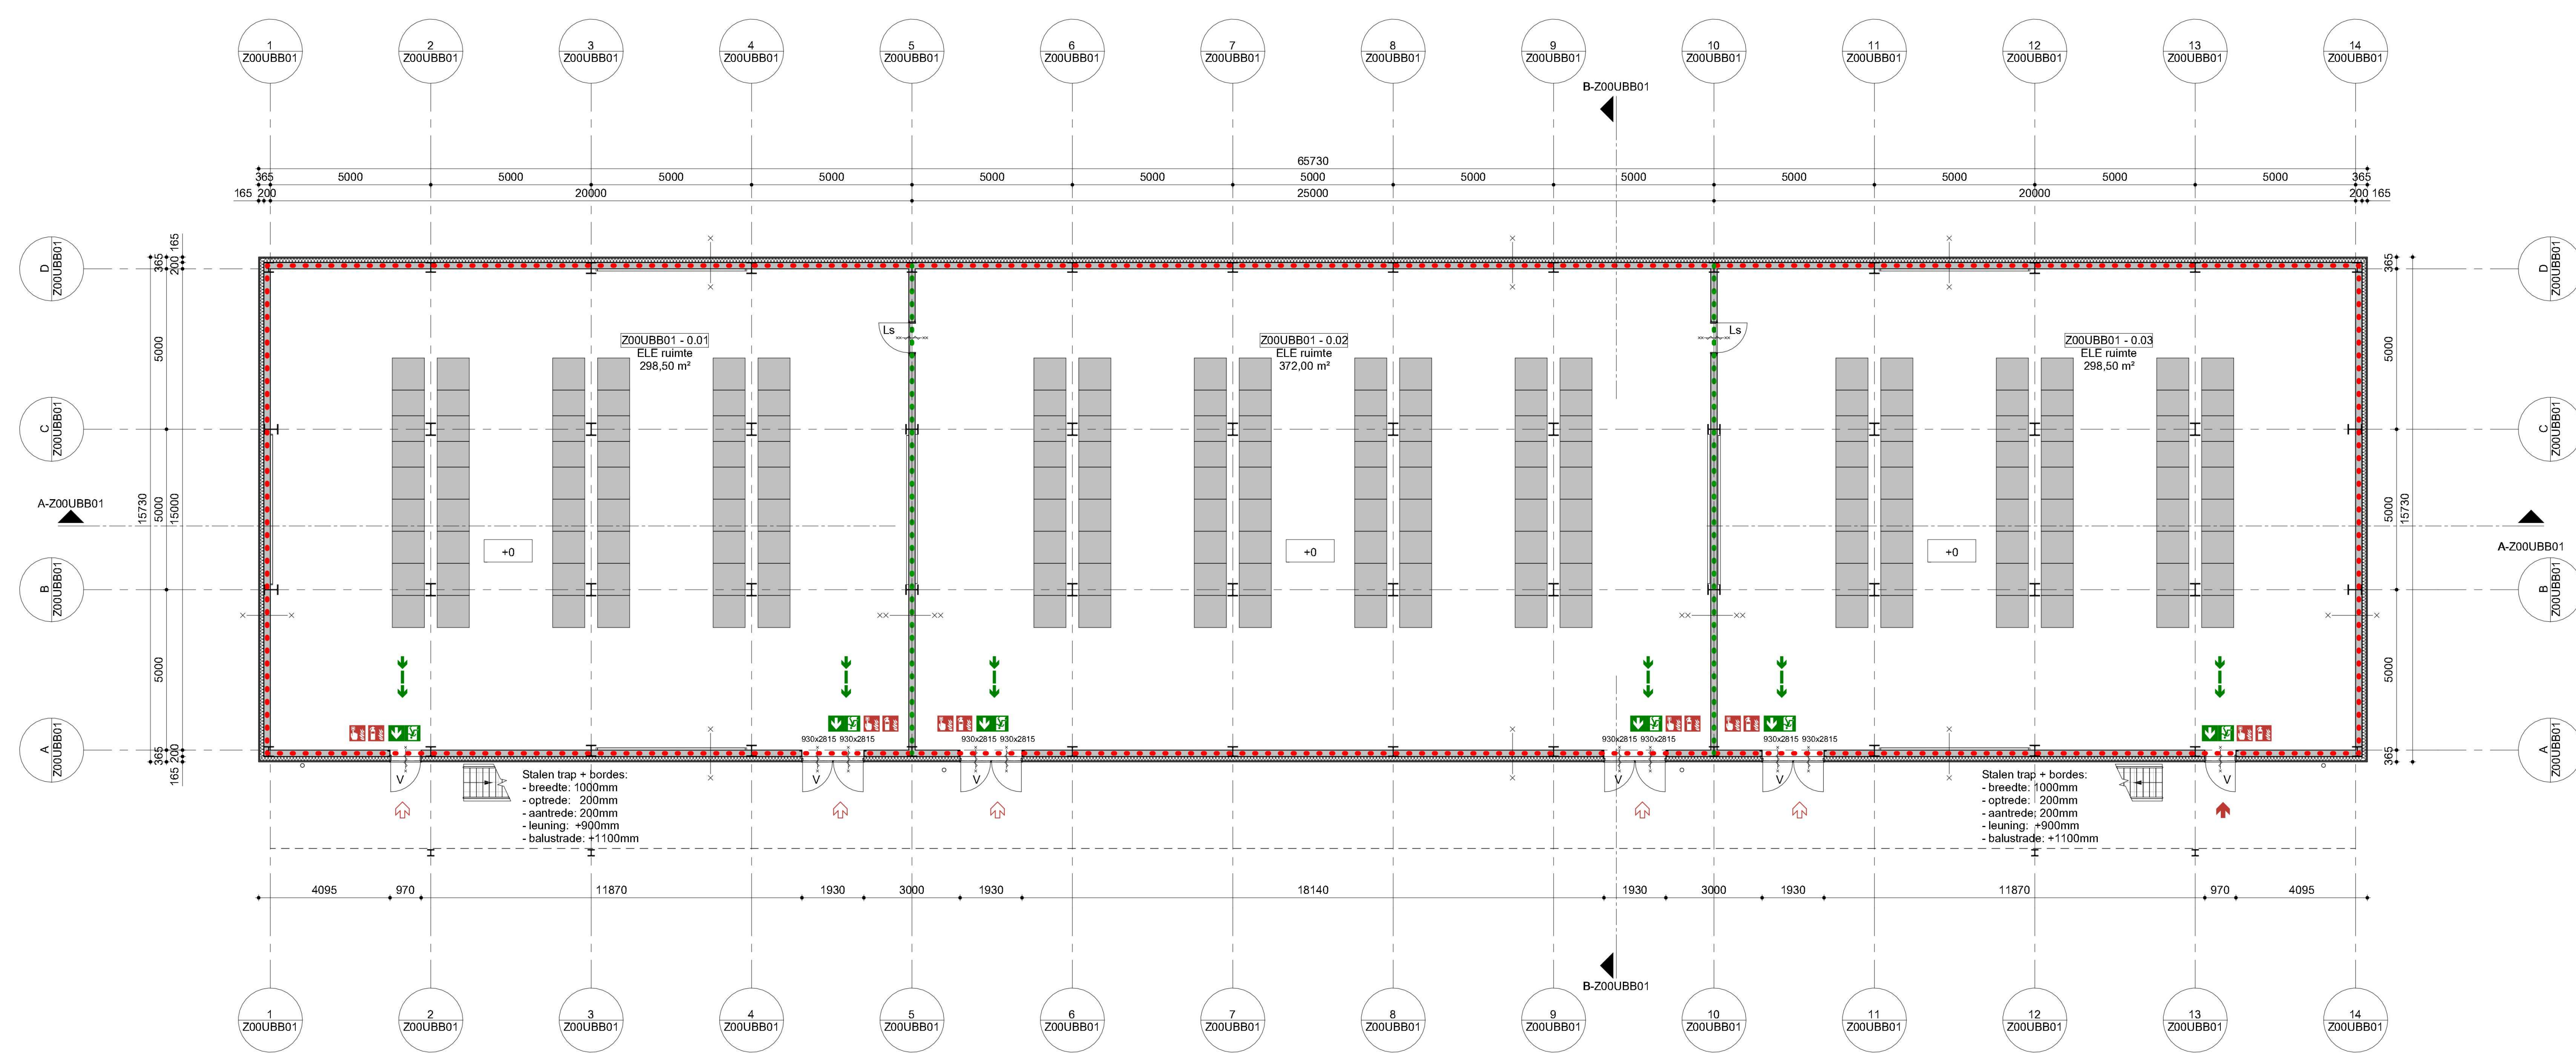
1 Z00UBB01
2 Z00UBB01
3 Z00UBB01
4 Z00UBB01
5 Z00UBB01
6 Z00UBB01
7 Z00UBB01
8 Z00UBB01
9 Z00UBB01
10 Z00UBB01
11 Z00UBB01
12 Z00UBB01
13 Z00UBB01
14 Z00UBB01

B-Z00UBB01

65730
365 5000 5000 5000 5000 5000 5000 5000 5000 5000 5000 5000 5000 5000 365
165 200 20000 25000 20000 200 165

D Z00UBB01
C Z00UBB01
B Z00UBB01
A Z00UBB01

365 200 165
5000
5000
15730 15000
A-Z00UBB01
5000
365 200 165

Ls
Z00UBB01 - 0.01
ELE ruimte
298,50 m²

Z00UBB01 - 0.02
ELE ruimte
372,00 m²

Ls
Z00UBB01 - 0.03
ELE ruimte
298,50 m²

+0
+0
+0

365
5000
5000 15730
5000
365

D Z00UBB01
C Z00UBB01
A-Z00UBB01
B Z00UBB01
A Z00UBB01

930x2815 930x2815
930x2815 930x2815
930x2815 930x2815
930x2815 930x2815

V
V
V
V
V
V

Stalen trap + bordes:
- breedte: 1000mm
- optrede: 200mm
- aantrede: 200mm
- leuning: +900mm
- balustrade: +1100mm

Stalen trap + bordes:
- breedte: 1000mm
- optrede: 200mm
- aantrede; 200mm
- leuning: +900mm
- balustrade: +1100mm

4095 970 11870 1930 3000 1930 18140 1930 3000 1930 11870 970 4095

B-Z00UBB01

1 Z00UBB01
2 Z00UBB01
3 Z00UBB01
4 Z00UBB01
5 Z00UBB01
6 Z00UBB01
7 Z00UBB01
8 Z00UBB01
9 Z00UBB01
10 Z00UBB01
11 Z00UBB01
12 Z00UBB01
13 Z00UBB01
14 Z00UBB01